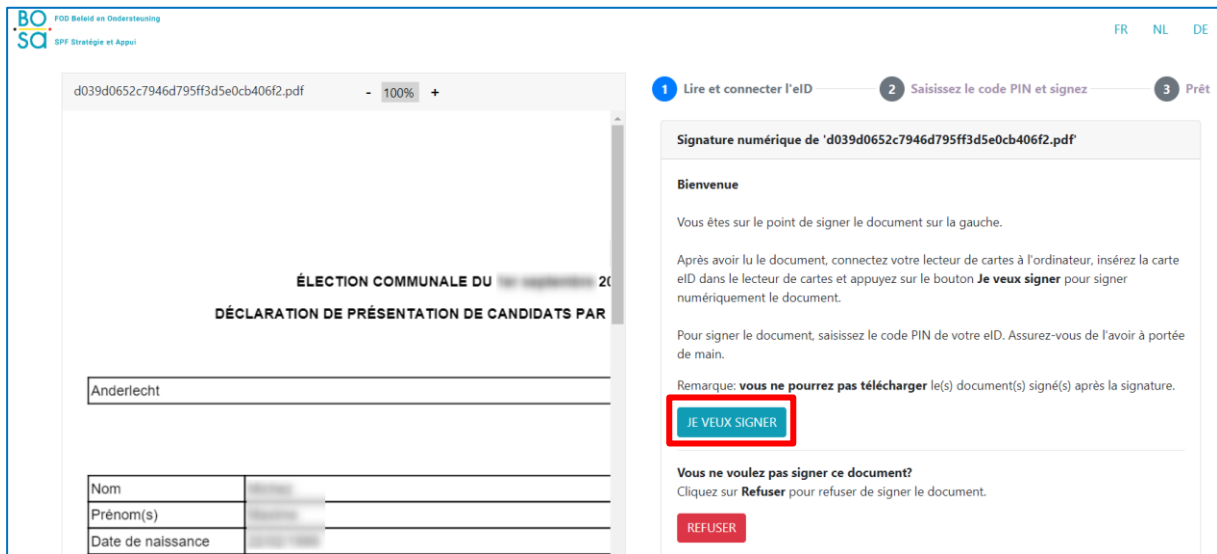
BO sa FOD Beleid en Ondersteuning SPF Stratégie et Appui

FR NL DE

d039d0652c7946d795ff3d5e0cb406f2.pdf - 100% +

ÉLECTION COMMUNALE DU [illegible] 2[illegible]

DÉCLARATION DE PRÉSENTATION DE CANDIDATS PAR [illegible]

| Anderlecht |
|---|

| Nom | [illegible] |
|---|---|
| Prénom(s) | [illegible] |
| Date de naissance | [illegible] |

1 Lire et connecter l'eID 2 Saisissez le code PIN et signez 3 Prêt

Signature numérique de 'd039d0652c7946d795ff3d5e0cb406f2.pdf'

Bienvenue

Vous êtes sur le point de signer le document sur la gauche.

Après avoir lu le document, connectez votre lecteur de cartes à l'ordinateur, insérez la carte eID dans le lecteur de cartes et appuyez sur le bouton Je veux signer pour signer numériquement le document.

Pour signer le document, saisissez le code PIN de votre eID. Assurez-vous de l'avoir à portée de main.

Remarque: vous ne pourrez pas télécharger le(s) document(s) signé(s) après la signature.

JE VEUX SIGNER

Vous ne voulez pas signer ce document?
Cliquez sur Refuser pour refuser de signer le document.

REFUSER